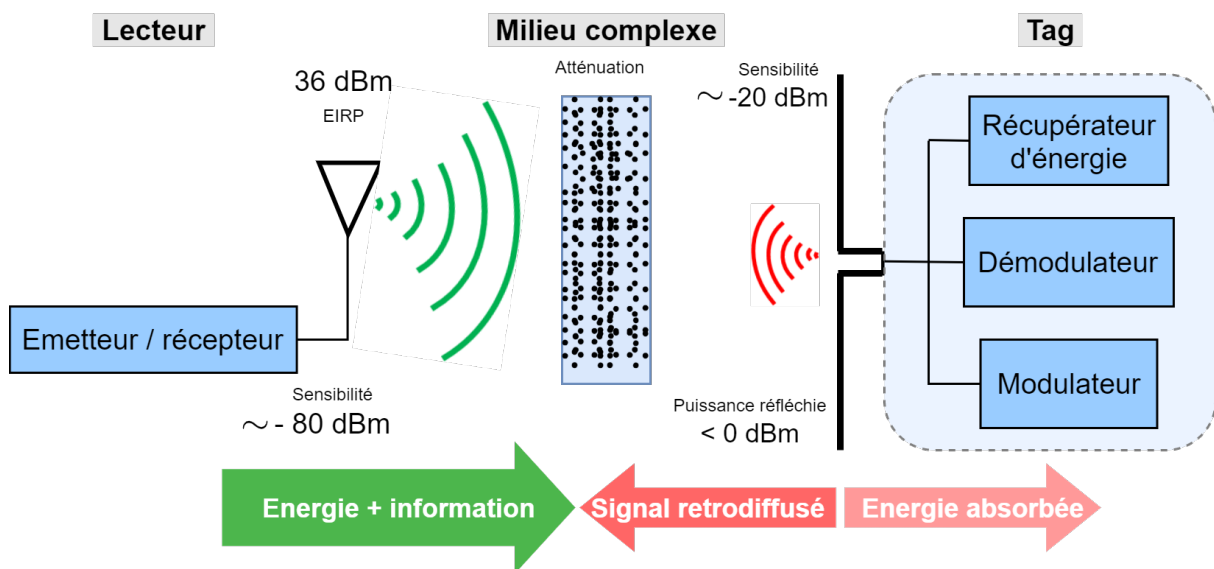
Lecteur

Milieu complexe

Tag

36 dBm

EIRP

Atténuation

Sensibilité

$\sim$ -20 dBm

Récupérateur d'énergie

Démodulateur

Modulateur

Emetteur / récepteur

Sensibilité

$\sim$ - 80 dBm

Puissance réfléchie

< 0 dBm

Energie + information

Signal retrodiffusé

Energie absorbée